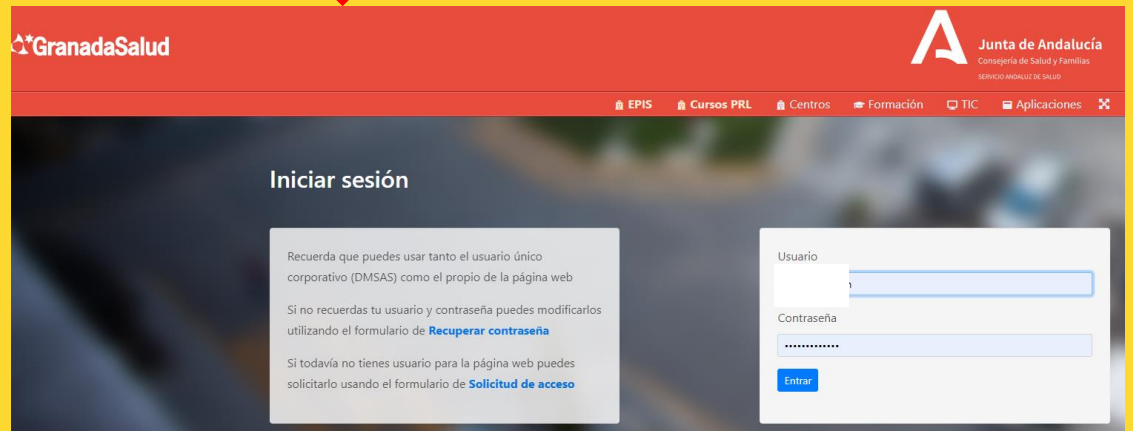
GranadaSalud

Junta de Andalucía
Consejería de Salud y Familias
SERVICIO ANDALUZ DE SALUD

EPIS Cursos PRL Centros Formación TIC Aplicaciones

Iniciar sesión

Recuerda que puedes usar tanto el usuario único corporativo (DMSAS) como el propio de la página web

Si no recuerdas tu usuario y contraseña puedes modificarlos utilizando el formulario de **Recuperar contraseña**

Si todavía no tienes usuario para la página web puedes solicitarlo usando el formulario de **Solicitud de acceso**

Usuario
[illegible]n

Contraseña
••••••••••••••

Entrar